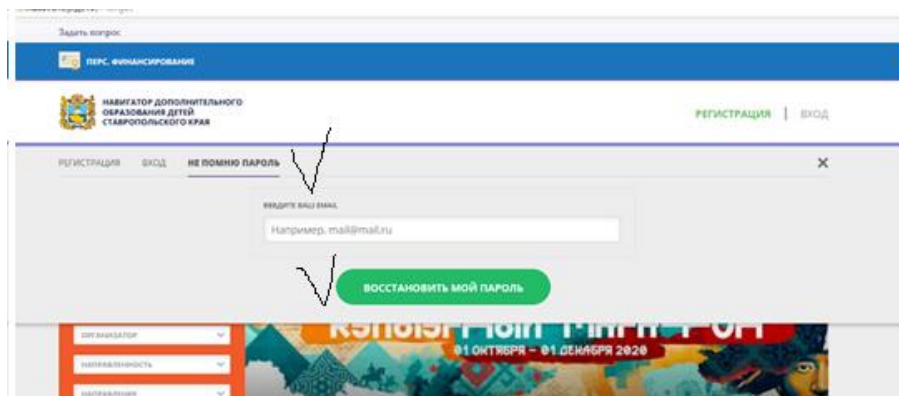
Задать вопрос

ПЕРС. ФИНАНСИРОВАНИЕ

НАВИГАТОР ДОПОЛНИТЕЛЬНОГО ОБРАЗОВАНИЯ ДЕТЕЙ СТАВРОПОЛЬСКОГО КРАЯ

РЕГИСТРАЦИЯ | ВХОД

РЕГИСТРАЦИЯ ВХОД НЕ ПОМНЮ ПАРОЛЬ

×

ВВЕДИТЕ ВАШ EMAIL

Например, mail@mail.ru

ВОССТАНОВИТЬ МОЙ ПАРОЛЬ

ОРГАНИЗАТОР

НАПРАВЛЕННОСТЬ

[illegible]

01 ОКТЯБРЯ – 01 ДЕКАБРЯ 2020